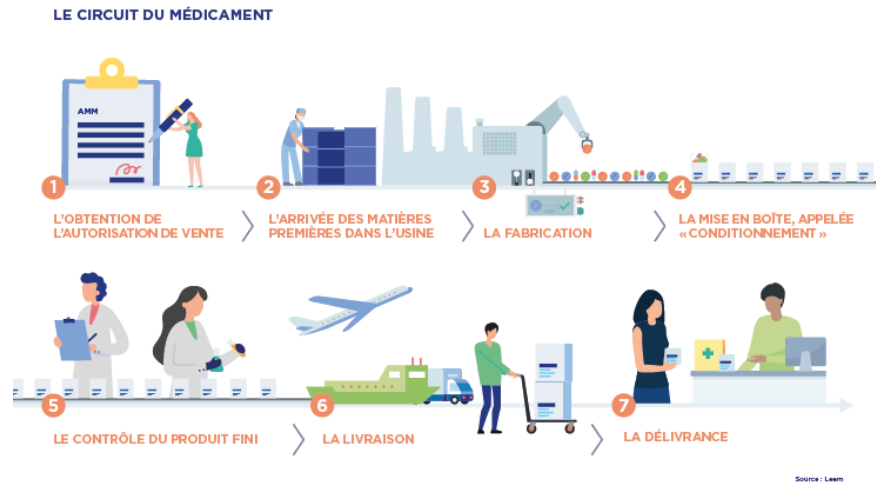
LE CIRCUIT DU MÉDICAMENT

AMM

1 L'OBTENTION DE L'AUTORISATION DE VENTE

2 L'ARRIVÉE DES MATIÈRES PREMIÈRES DANS L'USINE

3 LA FABRICATION

4 LA MISE EN BOÎTE, APPELÉE «CONDITIONNEMENT»

5 LE CONTRÔLE DU PRODUIT FINI

6 LA LIVRAISON

7 LA DÉLIVRANCE

Source : Leem